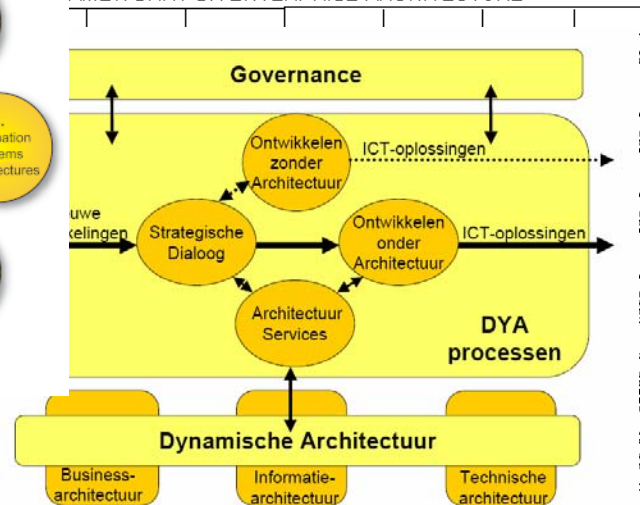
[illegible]

Governance

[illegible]
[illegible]mation
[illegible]ems
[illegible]ectures

Ontwikkelen zonder Architectuur

ICT-oplossingen

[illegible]uwe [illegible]kelingen

Strategische Dialoog

Ontwikkelen onder Architectuur

ICT-oplossingen

Architectuur Services

DYA processen

Dynamische Architectuur

Business-architectuur

Informatie-architectuur

Technische architectuur